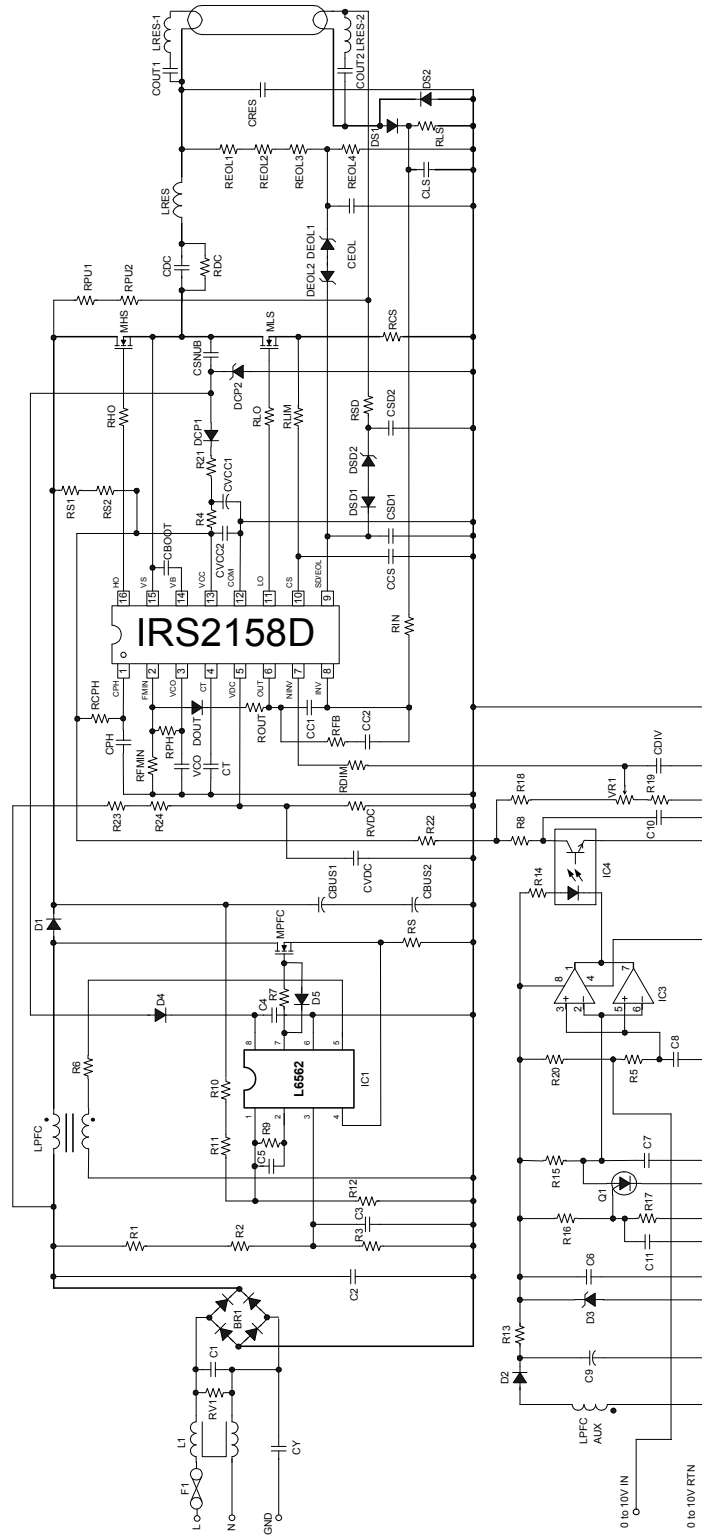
IRS2158D
16 HO
15 VS
14 VB
13 VCC
12 COM
11 LO
10 CS
9 SD/EOL
1 CPH
2 FMIN
3 VCO
4 CT
5 VDC
6 OUT
7 NINV
8 INV
LRES-1
LRES-2
COUT1
COUT2
CRES
DS1
DS2
RLS
REOL1
REOL2
REOL3
REOL4
CLS
LRES
CEOL
DEOL2 DEOL1
CDC
RDC
RPU1
RPU2
MHS
MLS
RCS
CSNUB
DCP2
RHO
RLO
RLIM
RSD
CSD2
DCP1
R21
CVCC1
DSD2
DSD1
RS1
RS2
R4
CBOOT
CVCC2
CSD1
CCS
RIN
RCPH
CPH
DOUT
RPH
RFMIN
VCO
CT
ROUT
CC1
RFB
CC2
RDIM
CDIV
R18
VR1
R19
R23
R24
RVDC
R22
R8
C10
CVDC
IC4
R14
D1
CBUS1
CBUS2
MPFC
RS
D4
C4
R7
D5
L6562
IC1
8 7 6 5
1 2 3 4
IC3
R6
R10
R20
R5
C8
LPFC
R11
R9
C5
R15
C7
Q1
R12
C3
R16
R17
R1
R2
R3
C11
C6
C2
D3
BR1
R13
C1
RV1
D2
C9
L1
LPFC AUX
F1
CY
L
N
GND
0 to 10V IN
0 to 10V RTN